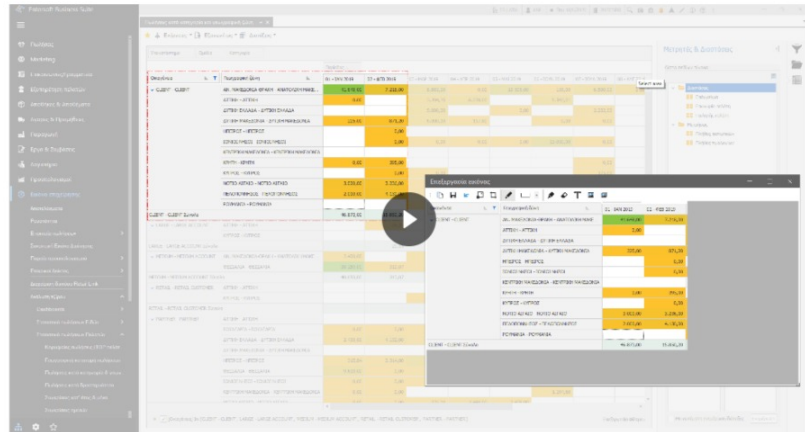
Pelatologio Business Suite

Πωλήσεις

Marketing

Επεξεργασία πίνακα

Κατηγορία

Γεωγραφική Ζώνη

01 - ΙΑΝ 2012

02 - ΦΕΒ 2012

CLIENT - CLIENT

ΑΝ. ΜΑΚΕΔΟΝΙΑ-ΘΡΑΚΗ - ΑΝΑΤΟΛΙΚΗ ΜΑΚ

ΑΤΤΙΚΗ - ΑΤΤΙΚΗ

ΔΥΤΙΚΗ ΜΑΚΕΔΟΝΙΑ - ΔΥΤ.ΜΑΚΕΔΟΝΙΑ

ΗΠΕΙΡΟΣ - ΗΠΕΙΡΟΣ

ΙΟΝΙΟΙ ΝΗΣΟΙ - ΙΟΝΙΟΙ ΝΗΣΟΙ

ΚΕΝΤΡΙΚΗ ΜΑΚΕΔΟΝΙΑ - ΚΕΝΤΡΙΚΗ ΜΑΚΕΔΟΝΙΑ

ΚΡΗΤΗ - ΚΡΗΤΗ

ΝΟΤΙΟ ΑΙΓΑΙΟ - ΝΟΤΙΟ ΑΙΓΑΙΟ

ΠΕΛΟΠΟΝΝΗΣΟΣ - ΠΕΛΟΠΟΝΝΗΣΟΣ

ΡΟΥΜΑΝΙΑ - ΡΟΥΜΑΝΙΑ

CLIENT - CLIENT Σύνολο

Μετρικές & Διαστάσεις